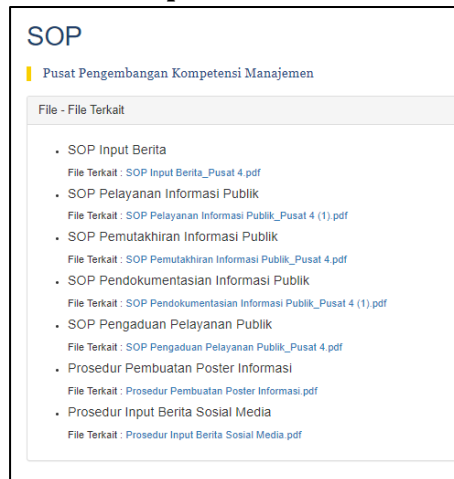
SOP

Pusat Pengembangan Kompetensi Manajemen

File - File Terkait

- SOP Input Berita
File Terkait : SOP Input Berita_Pusat 4.pdf
- SOP Pelayanan Informasi Publik
File Terkait : SOP Pelayanan Informasi Publik_Pusat 4 (1).pdf
- SOP Pemutakhiran Informasi Publik
File Terkait : SOP Pemutakhiran Informasi Publik_Pusat 4.pdf
- SOP Pendokumentasian Informasi Publik
File Terkait : SOP Pendokumentasian Informasi Publik_Pusat 4 (1).pdf
- SOP Pengaduan Pelayanan Publik
File Terkait : SOP Pengaduan Pelayanan Publik_Pusat 4.pdf
- Prosedur Pembuatan Poster Informasi
File Terkait : Prosedur Pembuatan Poster Informasi.pdf
- Prosedur Input Berita Sosial Media
File Terkait : Prosedur Input Berita Sosial Media.pdf